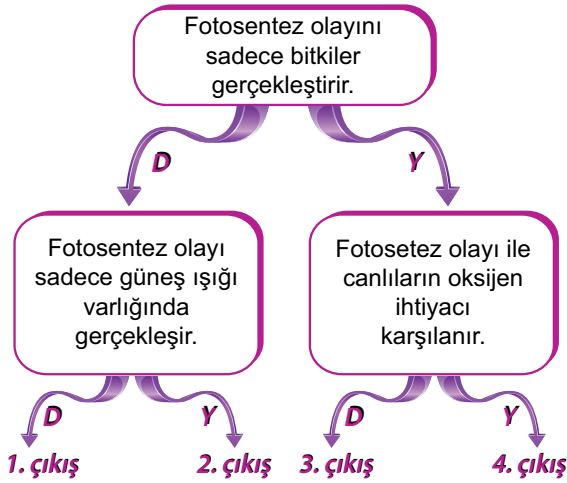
Fotosentez olayını sadece bitkiler gerçekleştirir.

D

Y

Fotosentez olayı sadece güneş ışığı varlığında gerçekleşir.

Fotosetez olayı ile canlıların oksijen ihtiyacı karşılanır.

D

Y

D

Y

1. çıkış

2. çıkış

3. çıkış

4. çıkış